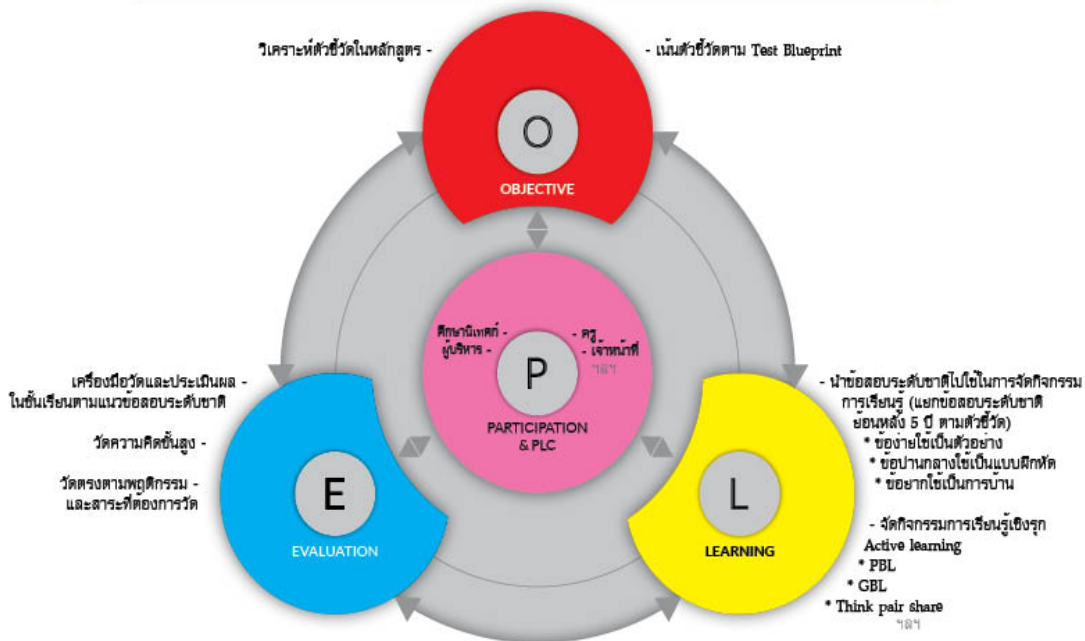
วิเคราะห์ตัวชี้วัดในหลักสูตร -

- เน้นตัวชี้วัดตาม Test Blueprint

O

OBJECTIVE

ศึกษานิเทศก์ -
ผู้บริหาร -

- ครู
- เจ้าหน้าที่
ฯลฯ

P

PARTICIPATION & PLC

เครื่องมือวัดและประเมินผล -
ในชั้นเรียนตามแนวข้อสอบระดับชาติ

วัดความคิดขั้นสูง -

วัดตรงตามพฤติกรรม -
และสาระที่ต้องการวัด

E

EVALUATION

- นำข้อสอบระดับชาติไปใช้ในการจัดกิจกรรมการเรียนรู้ (แยกข้อสอบระดับชาติย้อนหลัง 5 ปี ตามตัวชี้วัด)
* ข้อง่ายใช้เป็นตัวอย่าง
* ข้อปานกลางใช้เป็นแบบฝึกหัด
* ข้อยากใช้เป็นการบ้าน

- จัดกิจกรรมการเรียนรู้เชิงรุก
Active learning
* PBL
* GBL
* Think pair share
ฯลฯ

L

LEARNING